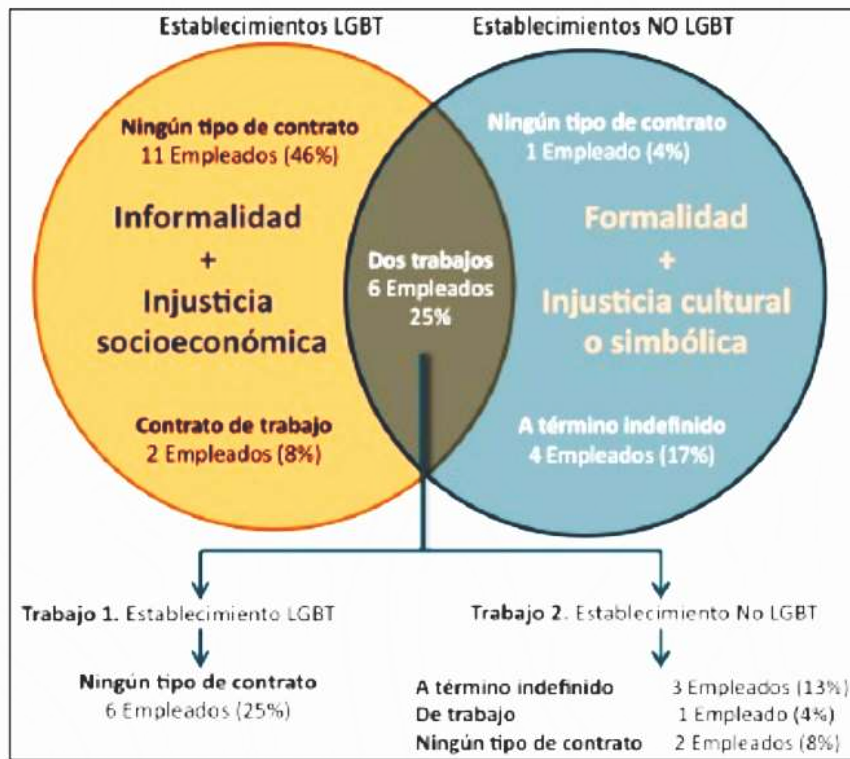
Establecimientos LGBT

Establecimientos NO LGBT

Ningún tipo de contrato
11 Empleados (46%)

Informalidad
+
Injusticia
socioeconómica

Contrato de trabajo
2 Empleados (8%)

Dos trabajos
6 Empleados
25%

Ningún tipo de contrato
1 Empleado (4%)

Formalidad
+
Injusticia cultural
o simbólica

A término indefinido
4 Empleados (17%)

Trabajo 1. Establecimiento LGBT

Ningún tipo de contrato
6 Empleados (25%)

Trabajo 2. Establecimiento No LGBT

| | |
|---|---|
| A término indefinido | 3 Empleados (13%) |
| De trabajo | 1 Empleado (4%) |
| Ningún tipo de contrato | 2 Empleados (8%) |